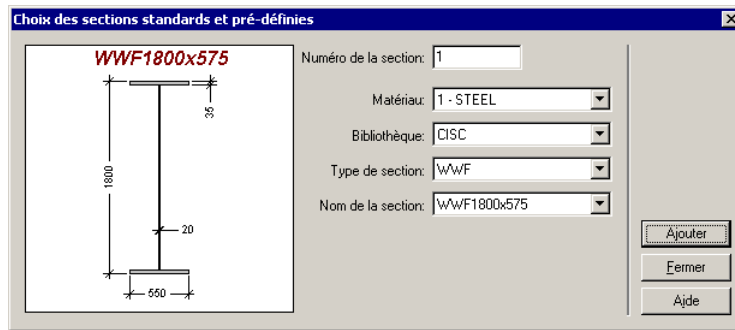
Choix des sections standards et pré-définies

WWF1800x575

35

1800

20

550

Numéro de la section: 1

Matériau: 1 - STEEL

Bibliothèque: CISC

Type de section: WWF

Nom de la section: WWF1800x575

Ajouter

Fermer

Aide